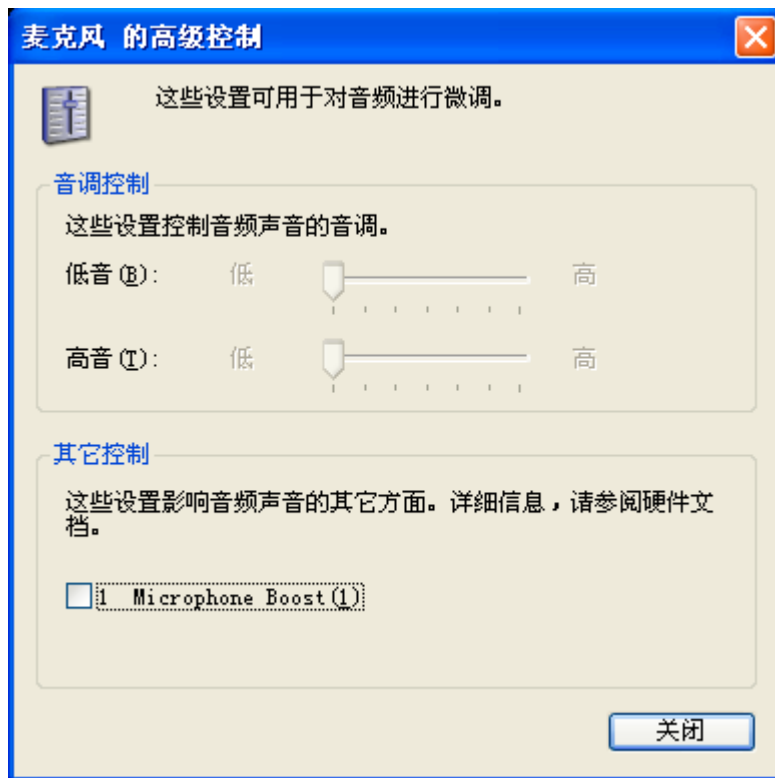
麦克风 的高级控制

这些设置可用于对音频进行微调。

音调控制

这些设置控制音频声音的音调。

低音 (B): 低 高

高音 (T): 低 高

其它控制

这些设置影响音频声音的其它方面。详细信息，请参阅硬件文档。

1 Microphone Boost(1)

关闭